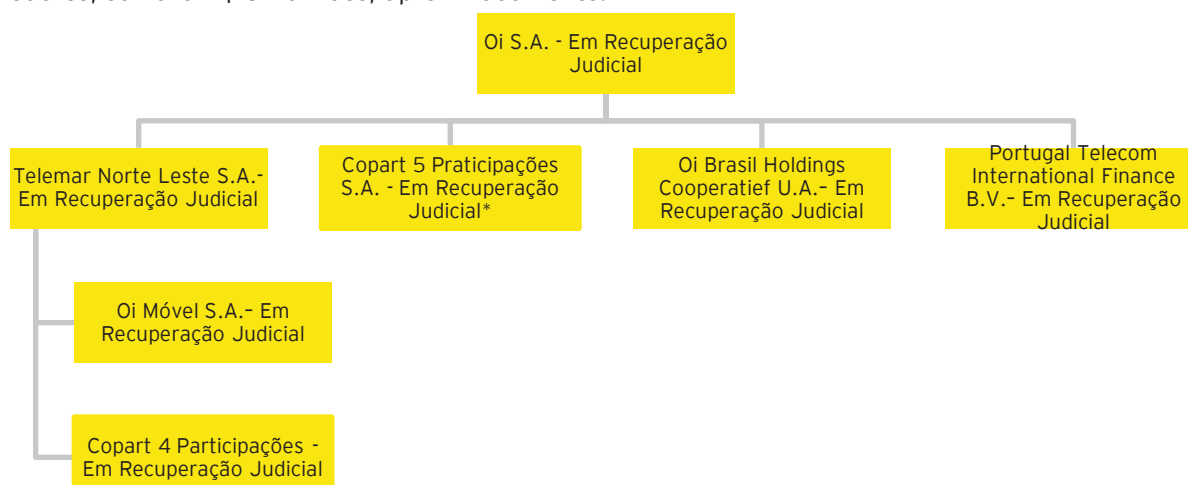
Oi S.A. - Em Recuperação Judicial

Telemar Norte Leste S.A.- Em Recuperação Judicial

Copart 5 Praticipações S.A. - Em Recuperação Judicial*

Oi Brasil Holdings Cooperatief U.A.– Em Recuperação Judicial

Portugal Telecom International Finance B.V.– Em Recuperação Judicial

Oi Móvel S.A.– Em Recuperação Judicial

Copart 4 Participações - Em Recuperação Judicial